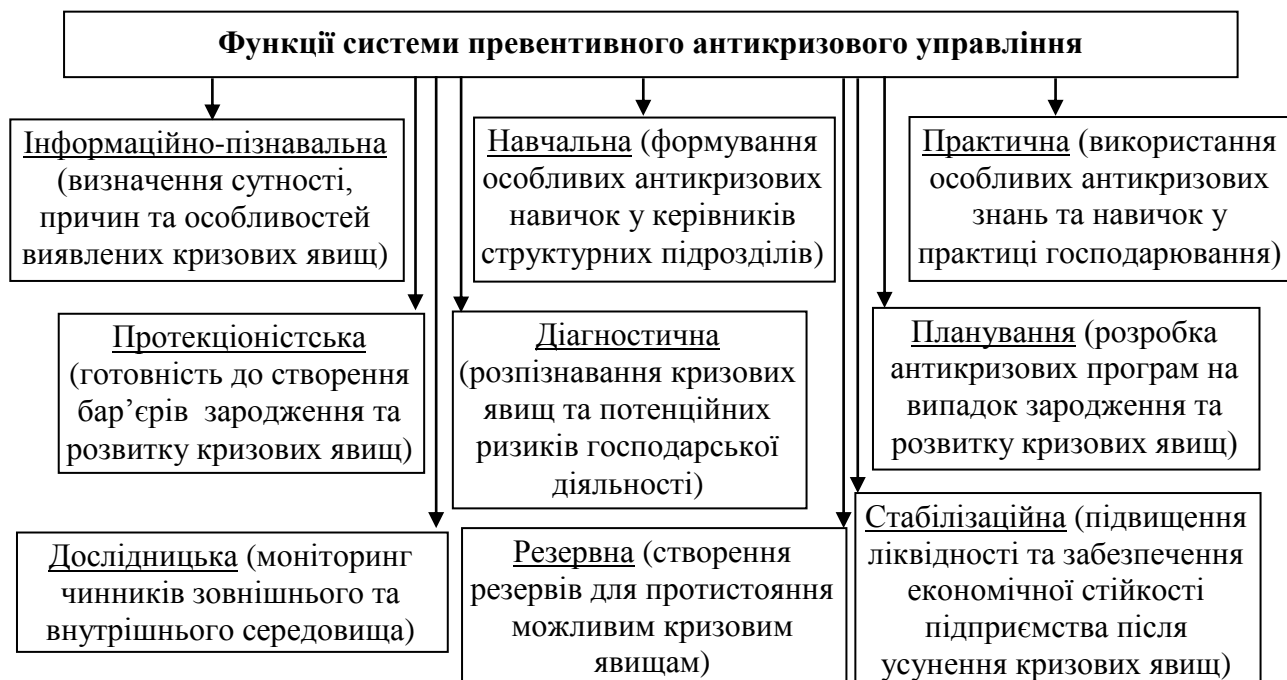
Функції системи превентивного антикризового управління

Інформаційно-пізнавальна (визначення сутності, причин та особливостей виявлених кризових явищ)

Навчальна (формування особливих антикризових навичок у керівників структурних підрозділів)

Практична (використання особливих антикризових знань та навичок у практиці господарювання)

Протекціоністська (готовність до створення бар'єрів зародження та розвитку кризових явищ)

Діагностична (розпізнавання кризових явищ та потенційних ризиків господарської діяльності)

Планування (розробка антикризових програм на випадок зародження та розвитку кризових явищ)

Дослідницька (моніторинг чинників зовнішнього та внутрішнього середовища)

Резервна (створення резервів для протистояння можливим кризовим явищам)

Стабілізаційна (підвищення ліквідності та забезпечення економічної стійкості підприємства після усунення кризових явищ)